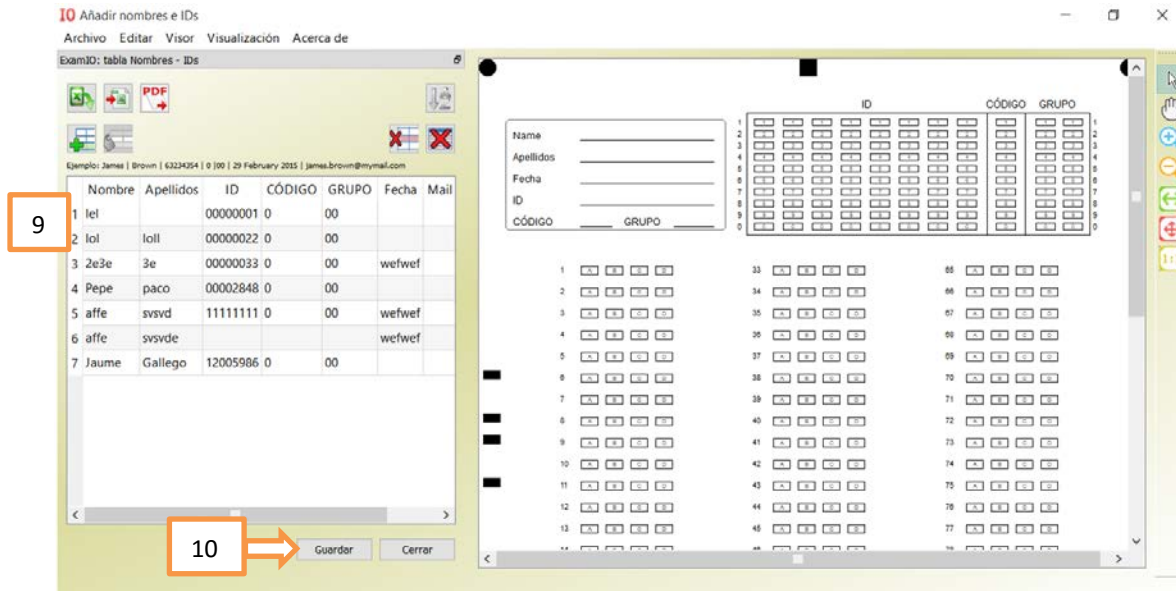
IO Añadir nombres e IDs

Archivo Editar Visor Visualización Acerca de

ExamIO: tabla Nombres - IDs

PDF

Ejemplo: James | Brown | 63234354 | 0 |00 | 29 February 2015 | james.brown@mymail.com

| | Nombre | Apellidos | ID | CÓDIGO | GRUPO | Fecha | Mail |
|---|---|---|---|---|---|---|---|
| 1 | lel | | 00000001 | 0 | 00 | | |
| 2 | lol | loll | 00000022 | 0 | 00 | | |
| 3 | 2e3e | 3e | 00000033 | 0 | 00 | wefwef | |
| 4 | Pepe | paco | 00002848 | 0 | 00 | | |
| 5 | affe | svsvd | 11111111 | 0 | 00 | wefwef | |
| 6 | affe | svsvde | | | | wefwef | |
| 7 | Jaume | Gallego | 12005986 | 0 | 00 | | |

9

10

Guardar

Cerrar

ID CÓDIGO GRUPO

Name
Apellidos
Fecha
ID
CÓDIGO GRUPO

1 2 3 4 5 6 7 8 9 0

1 A B C D
2 A B C D
3 A B C D
4 A B C D
5 A B C D
6 A B C D
7 A B C D
8 A B C D
9 A B C D
10 A B C D
11 A B C D
12 A B C D
13 A B C D

33 A B C D
34 A B C D
35 A B C D
36 A B C D
37 A B C D
38 A B C D
39 A B C D
40 A B C D
41 A B C D
42 A B C D
43 A B C D
44 A B C D
45 A B C D

65 A B C D
66 A B C D
67 A B C D
68 A B C D
69 A B C D
70 A B C D
71 A B C D
72 A B C D
73 A B C D
74 A B C D
75 A B C D
76 A B C D
77 A B C D